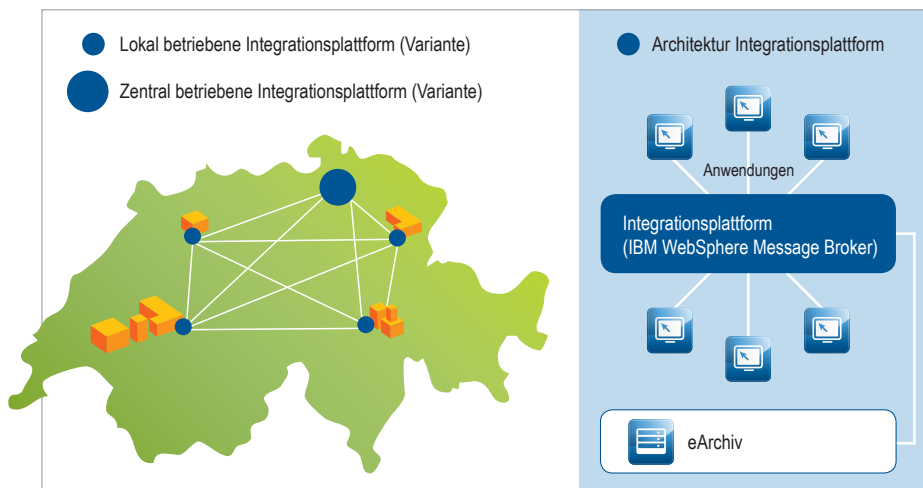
Lokal betriebene Integrationsplattform (Variante)

Zentral betriebene Integrationsplattform (Variante)

Architektur Integrationsplattform

Anwendungen

Integrationsplattform
(IBM WebSphere Message Broker)

eArchiv